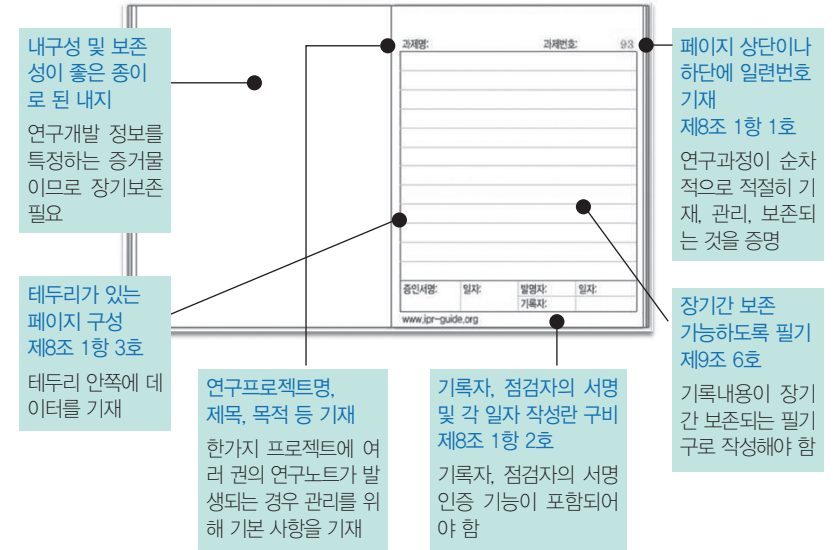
내구성 및 보존성이 좋은 종이로 된 내지

연구개발 정보를 특정하는 증거물이므로 장기보존 필요

과제명:

과제번호:

93

증인서명:

일자:

발명자:

일자:

기록자:

www.ipr-guide.org

페이지 상단이나 하단에 일련번호 기재

제8조 1항 1호

연구과정이 순차적으로 적절히 기재, 관리, 보존되는 것을 증명

테두리가 있는 페이지 구성

제8조 1항 3호

테두리 안쪽에 데이터를 기재

장기간 보존 가능하도록 필기

제9조 6호

기록내용이 장기간 보존되는 필기구로 작성해야 함

연구프로젝트명, 제목, 목적 등 기재

한가지 프로젝트에 여러 권의 연구노트가 발생되는 경우 관리를 위해 기본 사항을 기재

기록자, 점검자의 서명 및 각 일자 작성란 구비

제8조 1항 2호

기록자, 점검자의 서명 인증 기능이 포함되어야 함